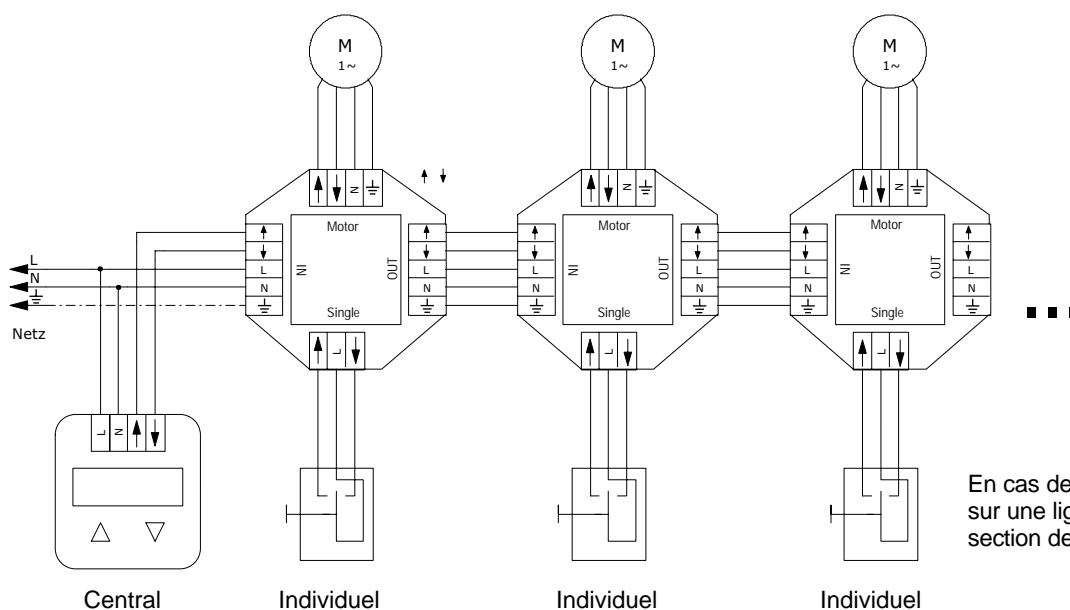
M
1~

M
1~

M
1~

N

N

N

Motor
IN
OUT
L
N
Single

Motor
IN
OUT
L
N
Single

Motor
IN
OUT
L
N
Single

L

L

L

L
N

Netz

L N

Central

Individuel

Individuel

Individuel

En cas de
sur une lig
section de